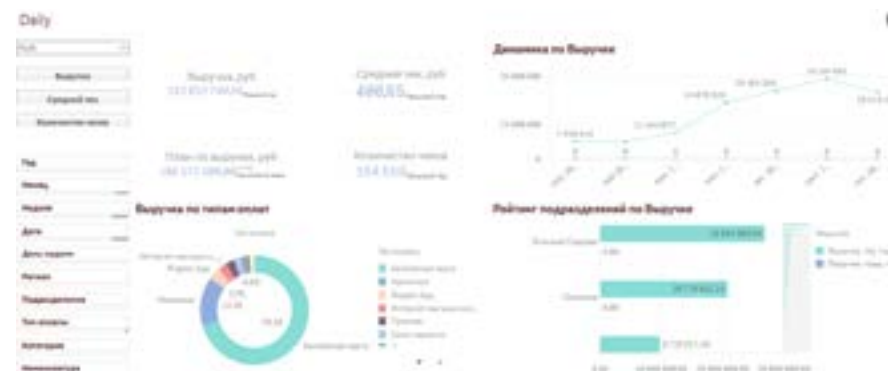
Daily

Выручка

Средний чек

Количество чеков

Год

Месяц

Неделя

Дата

День недели

Регион

Подразделение

Тип оплаты

Категория

Выручка, руб

Средний чек, руб

486,65

Количество чеков

Динамика по Выручке

Выручка по типам оплат

Рейтинг подразделений по Выручке

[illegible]